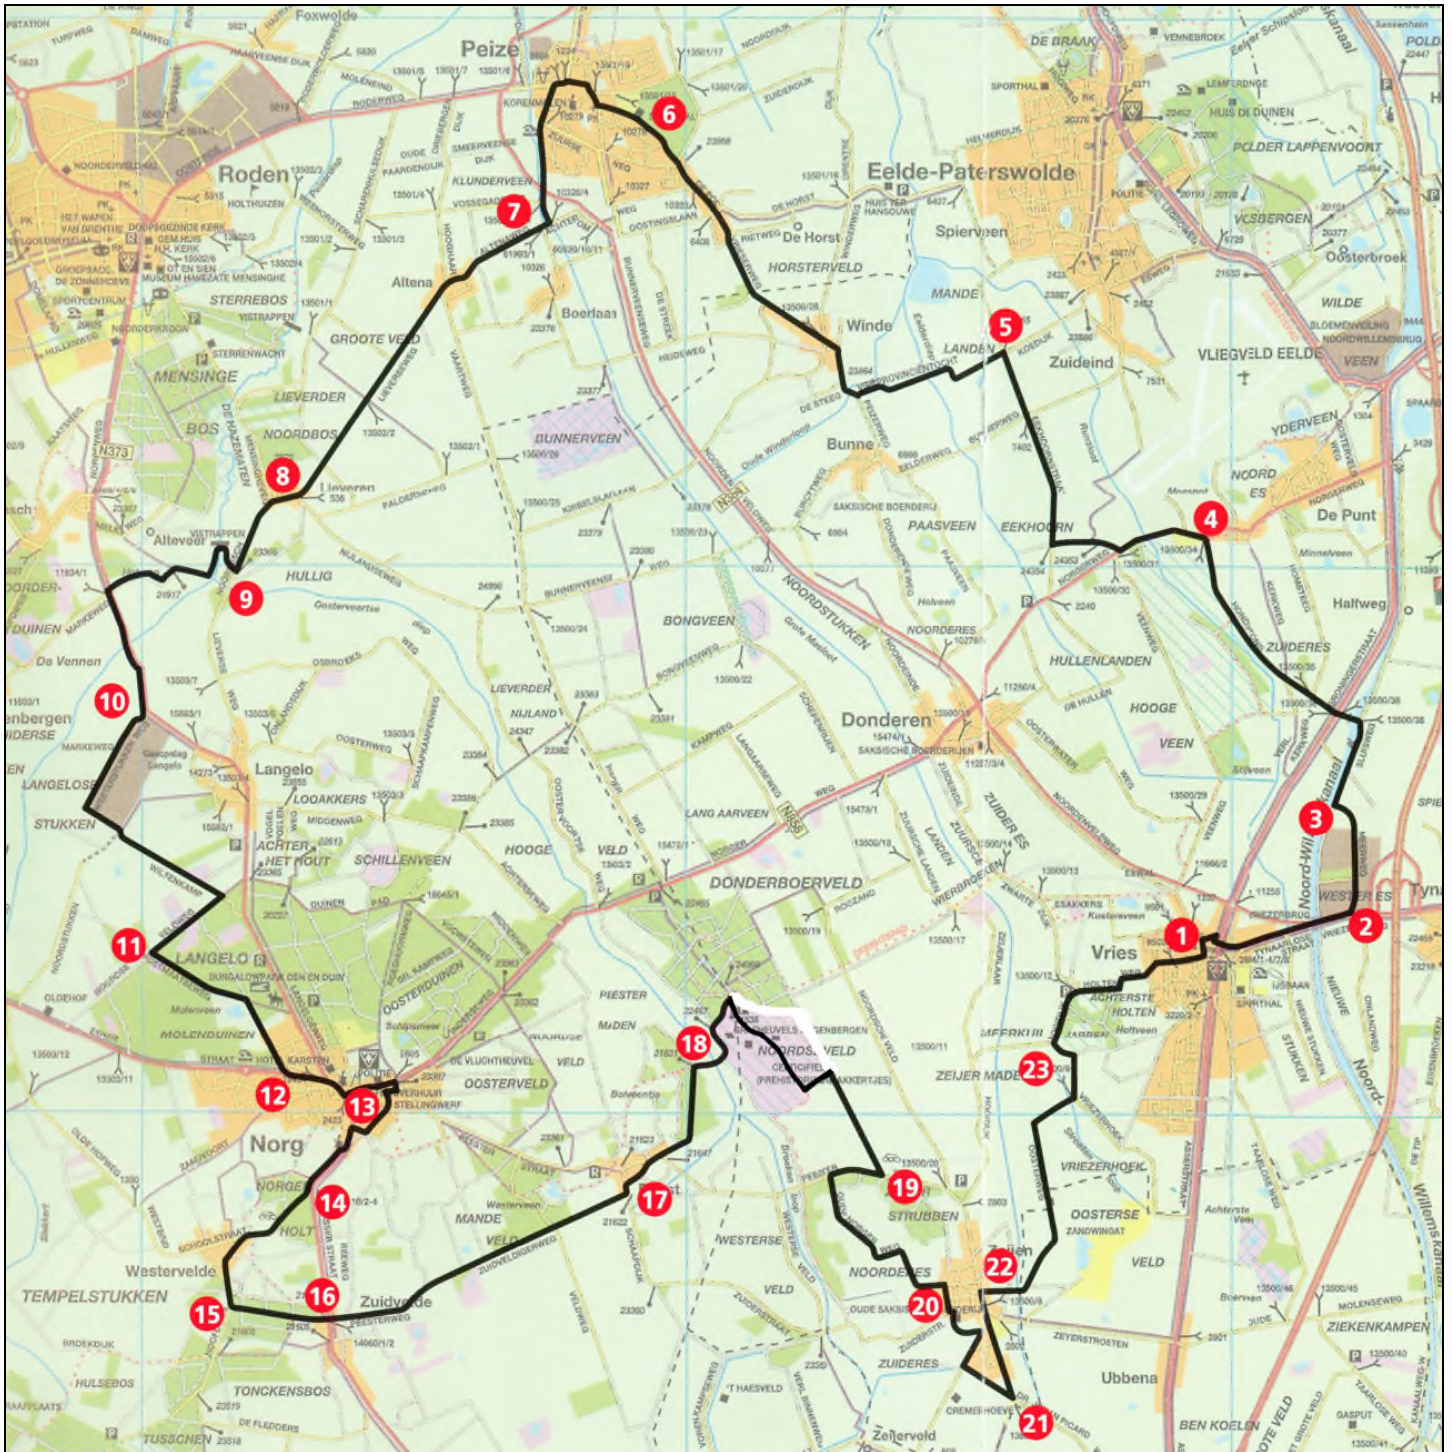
Foxwolde
Peize
Roden
Eelde-Paterswolde
De Horst
Spierveen
HORSTERVELD
MANDE
Winde
LANDEN
Zuideind
VLIEGVELD EELDE
Altena
Boerlaan
GROOTE VELD
STERREBOS
MENSINGE
LIEVERDER
NOORDBOS
BOS
Lieveren
Altevee
HULLIG
BUNNERVEEN
Bunne
PAASVEEN
EEKHOORN
De Punt
Halfweg
ZUIDERES
HULLENLANDEN
HOOGE
VEEN
BONGVEEN
NOORDSTUKKEN
NOORDERES
Donderen
LIEVERDER
NIJLAND
Langelo
LOOAKKERS
ACHTER HET HOUT
SCHILLENVEEN
HOOGE VELD
LANG AARVEEN
DONDERBOERVELD
Vries
LANGELO
MOLENDUINEN
OOSTERDUINEN
PIESTER
MADEN
NOORDSVELD
OOSTERVELD
ZEIJER MADE
Norg
NORGER HOLT
MANDE
VELD
WESTERSE VELD
STRUBBEN
NOORDERES
OOSTERSE VELD
Westervelde
TEMPELSTUKKEN
Zuidvelde
ZUIDERES
Ubbena
TONCKENSBOS
HULSEBOS
TUSSCHEN
Zeijerveld
ZIEKENKAMPEN
BEN KOELEN
Noord-Willemskanaal
DE BRAAK
POLDER LAPPENVOORT
VOSBERGEN
Oosterbroek
WILDE VEEN
YDERVEEN
NOORD ES
LANGELOSE STUKKEN
De Vennen
DUINEN
VRIEZERHOEK
1
2
3
4
5
6
7
8
9
10
11
12
13
14
15
16
17
18
19
20
21
22
23